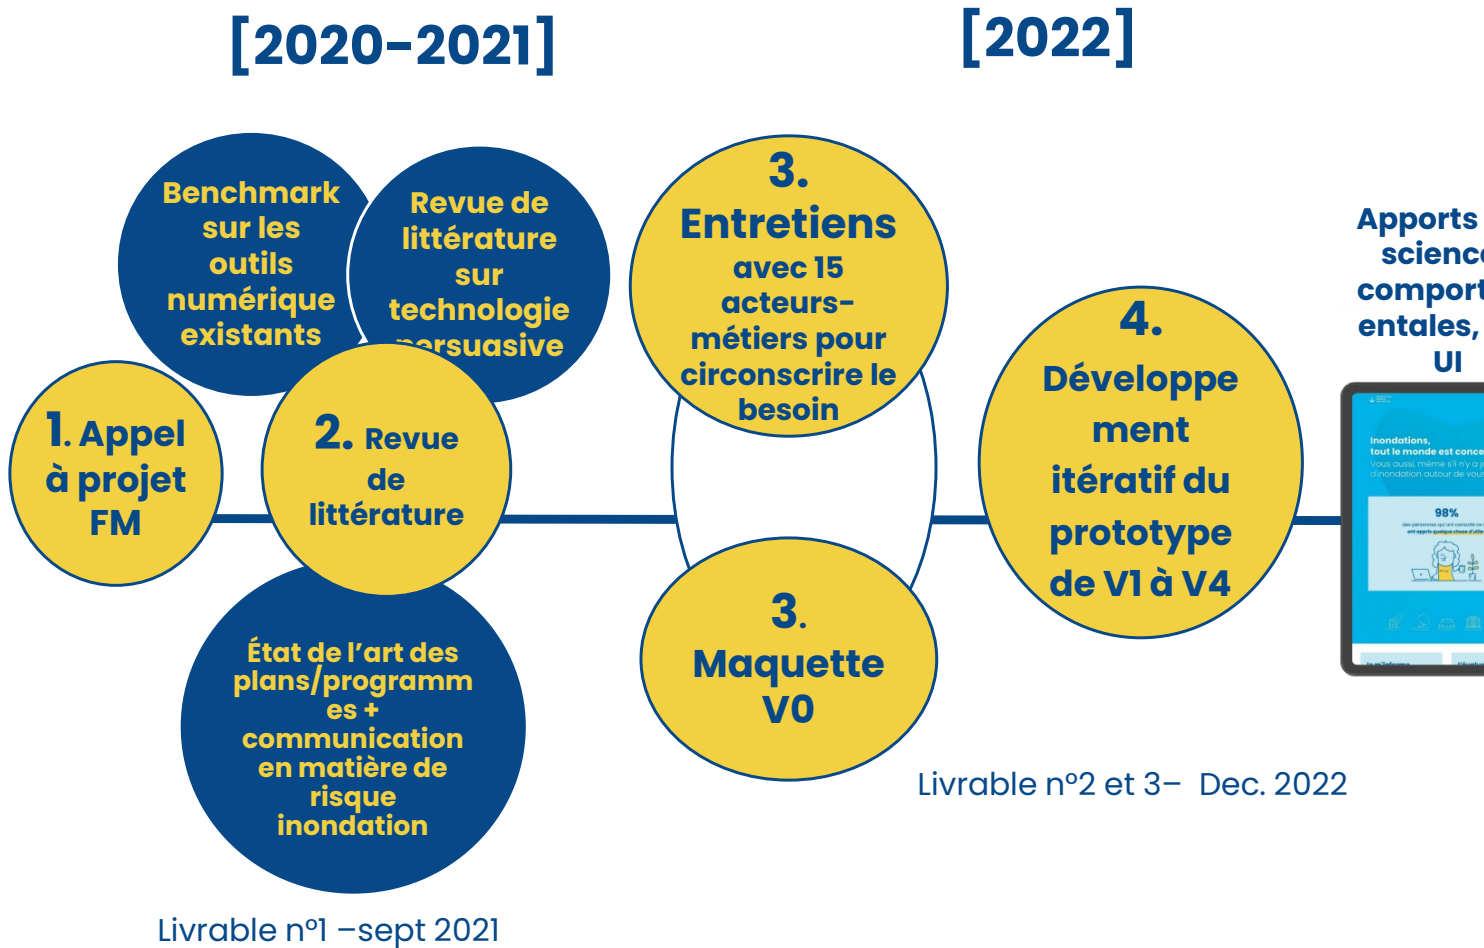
[2020-2021]

[2022]

Benchmark sur les outils numérique existants

Revue de littérature sur technologie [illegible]rsuasive

1. Appel à projet FM

2. Revue de littérature

État de l'art des plans/programmes + communication en matière de risque inondation

Livrable n°1 –sept 2021

3. Entretiens avec 15 acteurs-métiers pour circonscrire le besoin

3. Maquette V0

4. Développement itératif du prototype de V1 à V4

Livrable n°2 et 3– Dec. 2022

Apports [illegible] scienc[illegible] comport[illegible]entales, UI

Inondations, tout le monde est conce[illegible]

98%